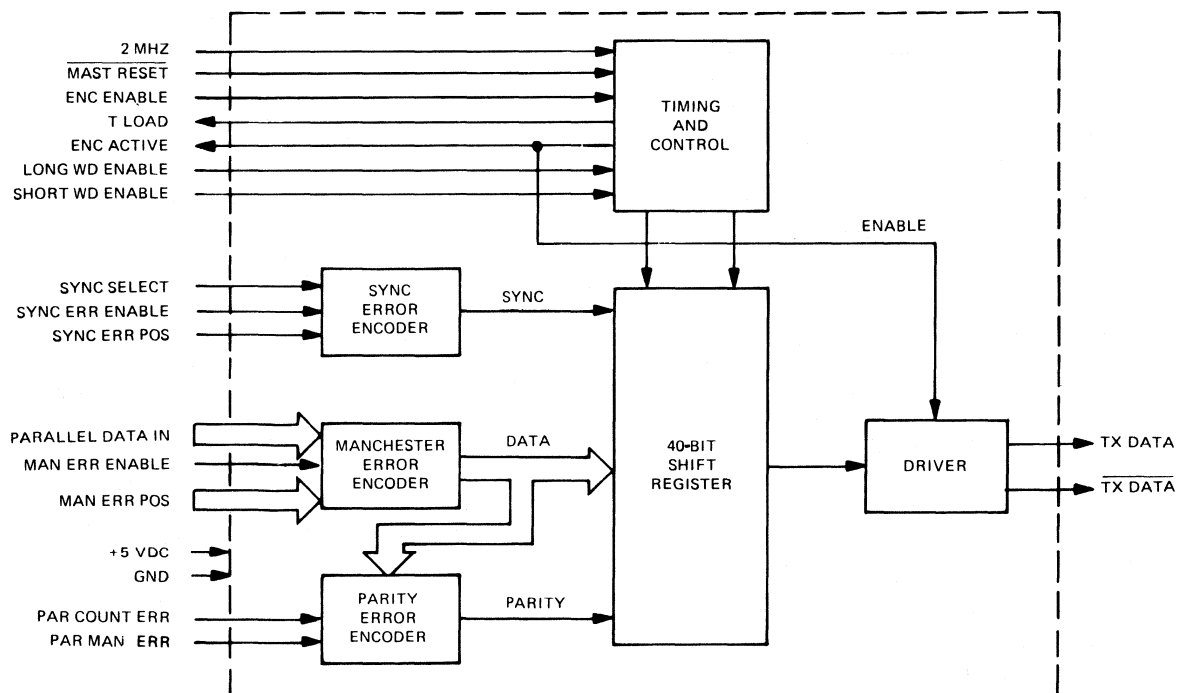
2 MHZ
$\overline{\text{MAST RESET}}$
ENC ENABLE
T LOAD
ENC ACTIVE
LONG WD ENABLE
SHORT WD ENABLE

TIMING AND CONTROL

ENABLE

SYNC SELECT
SYNC ERR ENABLE
SYNC ERR POS

SYNC ERROR ENCODER

SYNC

PARALLEL DATA IN
MAN ERR ENABLE
MAN ERR POS

MANCHESTER ERROR ENCODER

DATA

40-BIT SHIFT REGISTER

DRIVER

TX DATA
$\overline{\text{TX DATA}}$

+5 VDC
GND

PAR COUNT ERR
PAR MAN ERR

PARITY ERROR ENCODER

PARITY